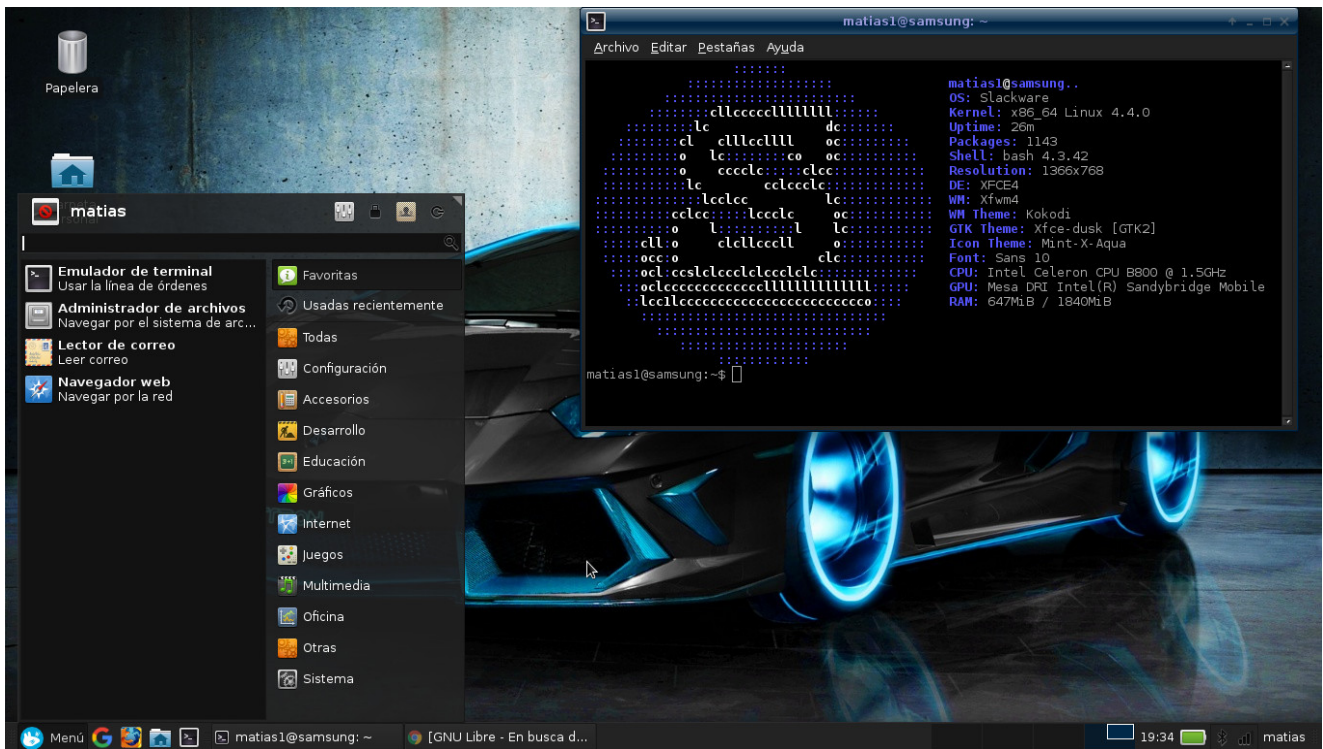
Papelera

matias

Emulador de terminal
Usar la línea de órdenes

Administrador de archivos
Navegar por el sistema de arc...

Lector de correo
Leer correo

Navegador web
Navegar por la red

Favoritas
Usadas recientemente
Todas
Configuración
Accesorios
Desarrollo
Educación
Gráficos
Internet
Juegos
Multimedia
Oficina
Otras
Sistema

matias1@samsung: ~

Archivo Editar Pestañas Ayuda

matias1@samsung..
OS: Slackware
Kernel: x86_64 Linux 4.4.0
Uptime: 26m
Packages: 1143
Shell: bash 4.3.42
Resolution: 1366x768
DE: XFCE4
WM: Xfwm4
WM Theme: Kokodi
GTK Theme: Xfce-dusk [GTK2]
Icon Theme: Mint-X-Aqua
Font: Sans 10
CPU: Intel Celeron CPU B800 @ 1.5GHz
GPU: Mesa DRI Intel(R) Sandybridge Mobile
RAM: 647MiB / 1840MiB

matias1@samsung:~$

Menú

matias1@samsung: ~

[GNU Libre - En busca d...

19:34

matias